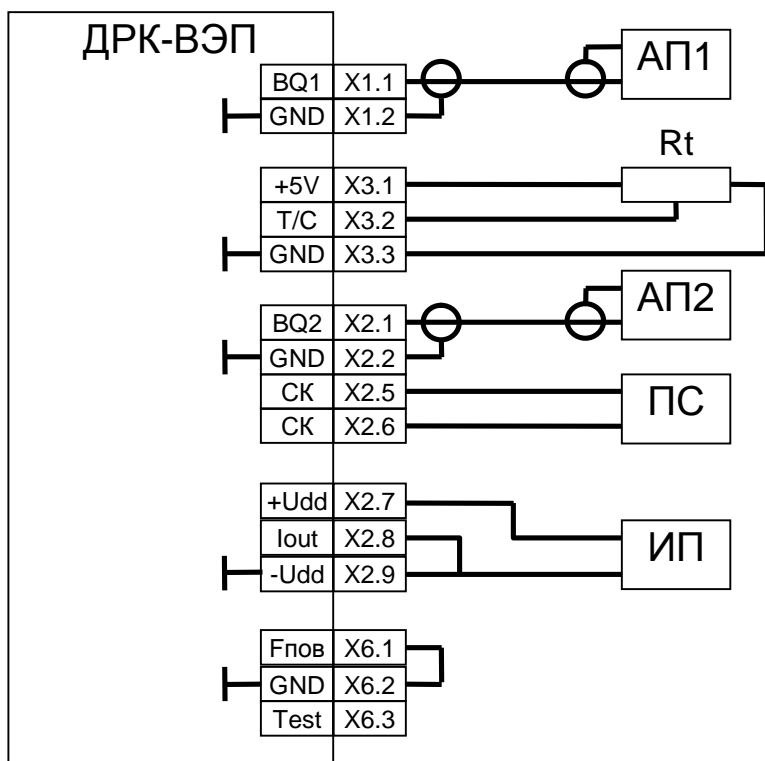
ДРК-ВЭП

| BQ1 | X1.1 |
|---|---|
| GND | X1.2 |

АП1

Rt

| +5V | X3.1 |
|---|---|
| T/C | X3.2 |
| GND | X3.3 |

| BQ2 | X2.1 |
|---|---|
| GND | X2.2 |
| CK | X2.5 |
| CK | X2.6 |

АП2

ПС

| +Udd | X2.7 |
|---|---|
| Iout | X2.8 |
| -Udd | X2.9 |

ИП

| Fпов | X6.1 |
|---|---|
| GND | X6.2 |
| Test | X6.3 |